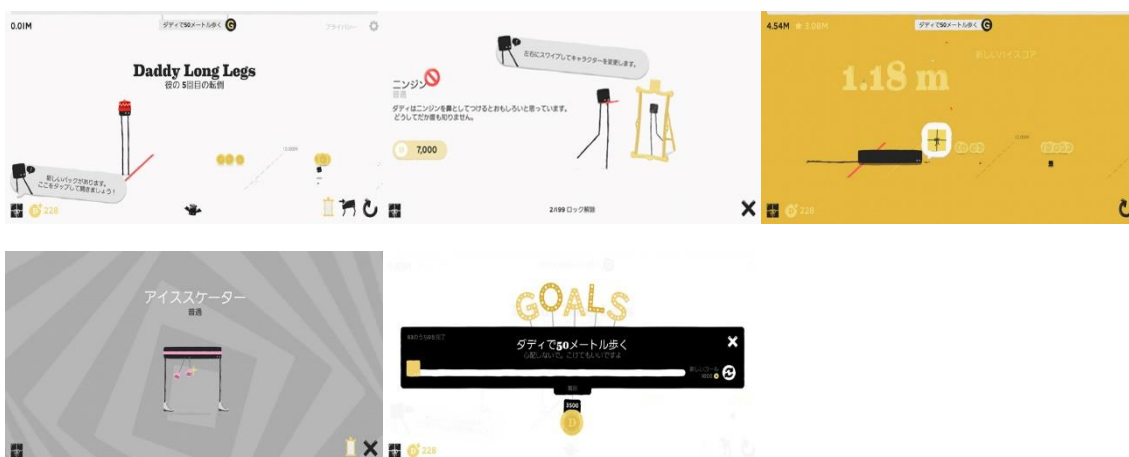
0.01M

ダディで50メートル歩く

プライバシー

Daddy Long Legs
君の 5回目の転倒

新しいパックがあります。ここをタップして開きましょう！

228

左右にスワイプしてキャラクターを変更します。

ニンジン
普通
ダディはニンジンを鼻としてつけるとおもしろいと思っています。どうしてだか僕も知りません。

7,000

2/199 ロック解除

4.54M 3.08M

ダディで50メートル歩く

1.18 m

新しいハイスコア

228

アイススケーター
普通

228

GOALS

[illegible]

ダディで50メートル歩く
心配しないで、これでもいいですよ

3500